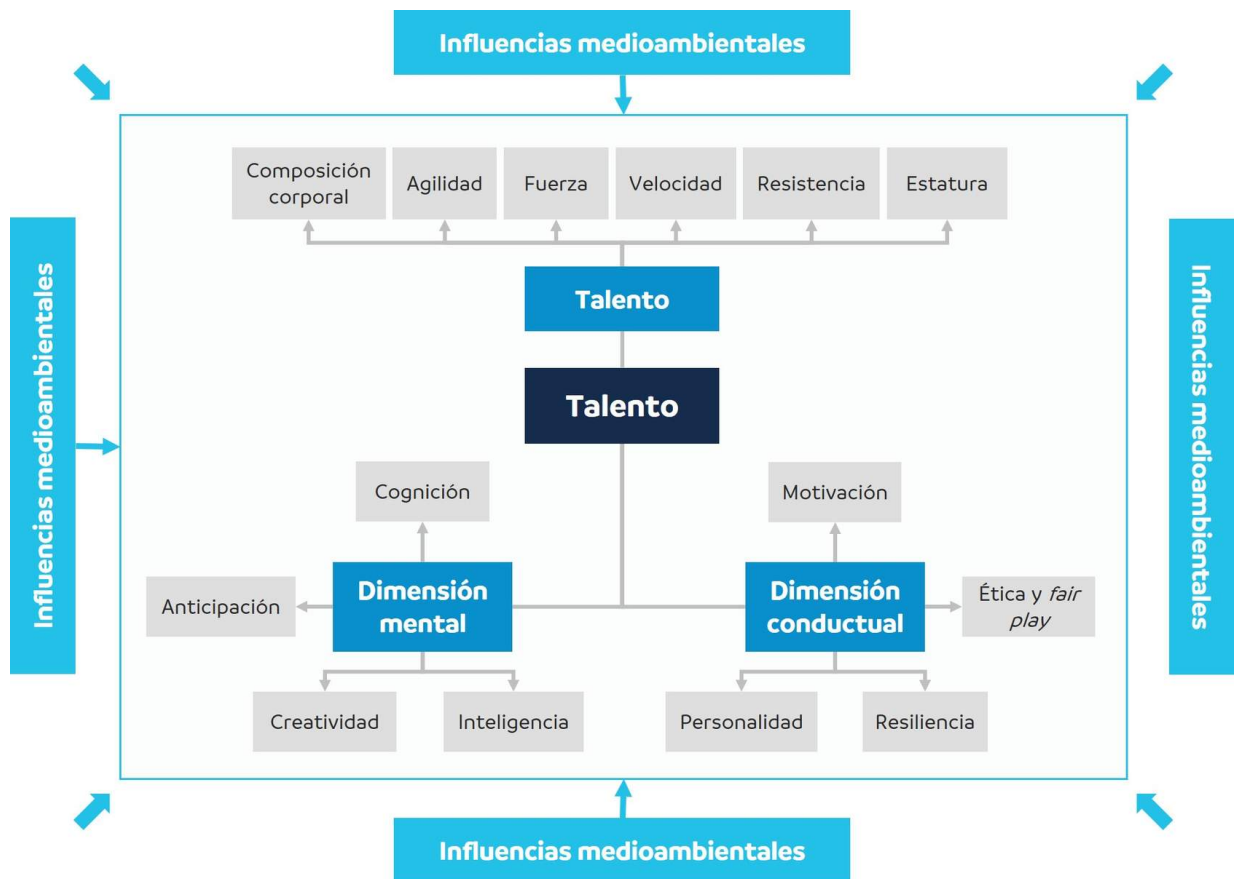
Influencias medioambientales

Influencias medioambientales

Influencias medioambientales

Composición corporal

Agilidad

Fuerza

Velocidad

Resistencia

Estatura

Talento

Talento

Cognición

Motivación

Anticipación

Dimensión mental

Dimensión conductual

Ética y *fair play*

Creatividad

Inteligencia

Personalidad

Resiliencia

Influencias medioambientales